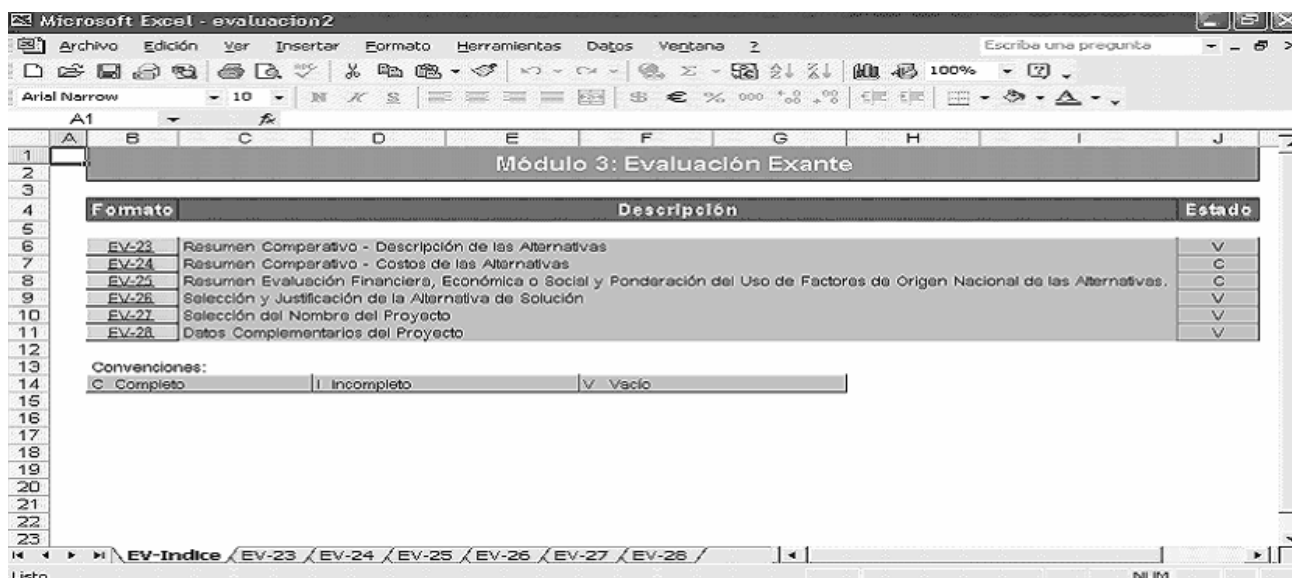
Microsoft Excel - evaluacion2

Archivo Edición Ver Insertar Formato Herramientas Datos Ventana ?

Escriba una pregunta

100%

Arial Narrow 10

A1

A B C D E F G H I J

1
2
3
4
5
6
7
8
9
10
11
12
13
14
15
16
17
18
19
20
21
22
23

Módulo 3: Evaluación Exante

| Formato | Descripción | Estado |
|---|---|---|
| EV-23 | Resumen Comparativo - Descripción de las Alternativas | V |
| EV-24 | Resumen Comparativo - Costos de las Alternativas | C |
| EV-25 | Resumen Evaluación Financiera, Económica o Social y Ponderación del Uso de Factores de Origen Nacional de las Alternativas. | C |
| EV-26 | Selección y Justificación de la Alternativa de Solución | V |
| EV-27 | Selección del Nombre del Proyecto | V |
| EV-28 | Datos Complementarios del Proyecto | V |

Convenciones:

| C Completo | I Incompleto | V Vacío |
|---|---|---|

EV-Indice EV-23 EV-24 EV-25 EV-26 EV-27 EV-28

Listo NUM